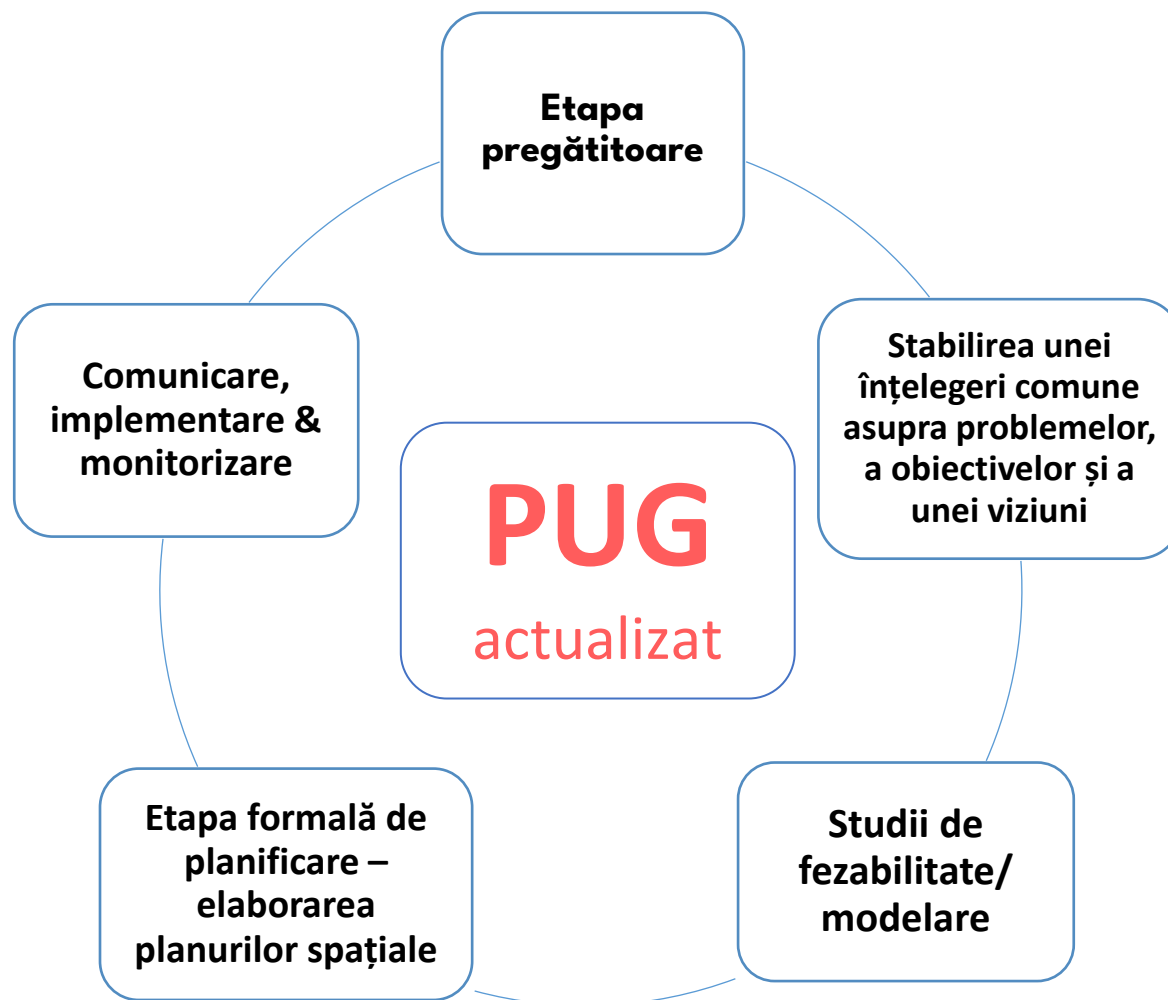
Etapa pregătitoare

Stabilirea unei înțelegeri comune asupra problemelor, a obiectivelor și a unei viziuni

Studii de fezabilitate/ modelare

Etapa formală de planificare – elaborarea planurilor spațiale

Comunicare, implementare & monitorizare

PUG
actualizat